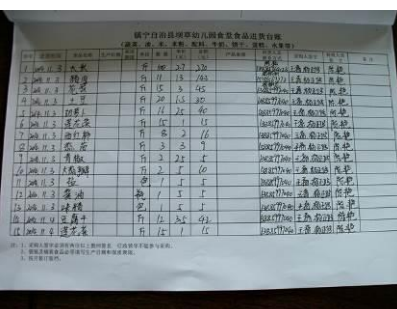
镇宁自治县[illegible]幼儿园食堂食品进货台账

（蔬菜、肉、米、面粉、粮油、牛奶、饮料、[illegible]、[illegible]）

| | | | | | | | | | | | | |
|---|---|---|---|---|---|---|---|---|---|---|---|---|
| 1 | 2016.11.3 | 大米 | | 斤 | 100 | 2.7 | 270 | | | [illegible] | 王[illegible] | 肖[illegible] |
| 2 | 2016.11.3 | 猪肉 | | 斤 | 12 | 13.5 | 162 | | | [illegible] | 王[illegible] | 肖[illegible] |
| 3 | 2016.11.3 | 菜花 | | 斤 | 15 | 3 | 45 | | | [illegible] | 王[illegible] | 肖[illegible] |
| 4 | 2016.11.3 | 土豆 | | 斤 | 20 | 1.5 | 30 | | | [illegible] | 王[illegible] | 肖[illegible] |
| 5 | 2016.11.3 | 胡萝卜 | | 斤 | 10 | 2 | 40 | | | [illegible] | 王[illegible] | 肖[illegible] |
| 6 | 2016.11.3 | 莲花菜 | | 斤 | 5 | 1 | 5 | | | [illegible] | 王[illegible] | 肖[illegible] |
| 7 | 2016.11.3 | 豆芽 | | 斤 | 8 | 2 | 16 | | | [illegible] | 王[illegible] | 肖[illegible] |
| 8 | 2016.11.3 | 西红柿 | | 斤 | 3 | 3 | 9 | | | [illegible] | 王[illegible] | 肖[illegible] |
| 9 | 2016.11.3 | 青椒 | | 斤 | 3 | 2.5 | 7.5 | | | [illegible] | 王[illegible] | 肖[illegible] |
| 10 | 2016.11.3 | 大葱 | | 斤 | 2 | 5 | 10 | | | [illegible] | 王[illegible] | 肖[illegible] |
| 11 | 2016.11.3 | 盐 | | 包 | 1 | 5 | 5 | | | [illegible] | 王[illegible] | 肖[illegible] |
| 12 | 2016.11.3 | 酱油 | | 瓶 | 1 | 5 | 5 | | | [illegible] | 王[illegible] | 肖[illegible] |
| 13 | 2016.11.3 | 醋 | | 瓶 | 1 | 5 | 5 | | | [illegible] | 王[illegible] | 肖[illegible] |
| 14 | 2016.11.3 | 豆腐 | | 斤 | 12 | 3.5 | 42 | | | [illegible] | 王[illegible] | 肖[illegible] |
| 15 | 2016.11.3 | 莲花菜 | | 斤 | 5 | 1 | 5 | | | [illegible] | 王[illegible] | 肖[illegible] |

注：1、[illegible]
2、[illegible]
3、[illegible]